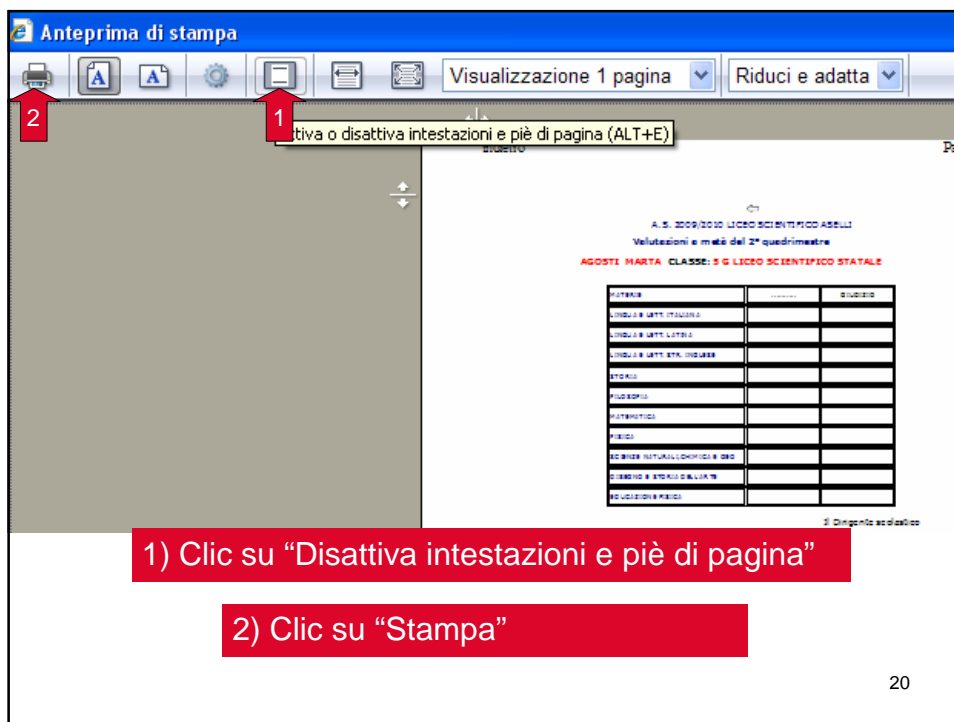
Anteprima di stampa

Visualizzazione 1 pagina

Riduci e adatta

2

1

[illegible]ttiva o disattiva intestazioni e piè di pagina (ALT+E)

Giudizio

Pa

A. S. 2009/2010 LICEO SCIENTIFICO ASELLI

Valutazioni a metà del 2° quadrimestre

AGOSTI MARTA CLASSE: 5 G LICEO SCIENTIFICO STATALE

| MATERIE | ....... | GIUDIZIO |
|---|---|---|
| LINGUA E LETT. ITALIANA | | |
| LINGUA E LETT. LATINA | | |
| LINGUA E LETT. STR. INGLESE | | |
| STORIA | | |
| FILOSOFIA | | |
| MATEMATICA | | |
| FISICA | | |
| SCIENZE NATURALI,CHIMICA E GEO | | |
| DISEGNO E STORIA DELL'ARTE | | |
| EDUCAZIONE FISICA | | |

Il Dirigente scolastico

1) Clic su “Disattiva intestazioni e piè di pagina”

2) Clic su “Stampa”

20